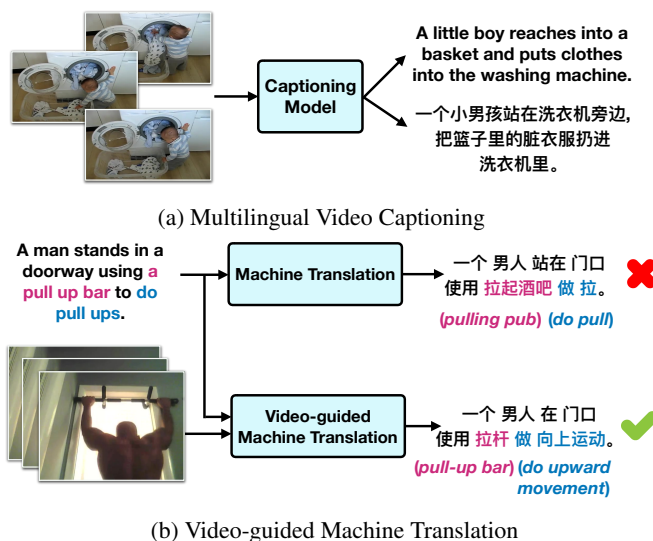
Captioning Model

A little boy reaches into a basket and puts clothes into the washing machine.

一个小男孩站在洗衣机旁边，把篮子里的脏衣服扔进洗衣机里。

(a) Multilingual Video Captioning

A man stands in a doorway using a pull up bar to do pull ups.

Machine Translation

一个 男人 站在 门口 使用 拉起酒吧 做 拉。

(pulling pub) (do pull)

Video-guided Machine Translation

一个 男人 在 门口 使用 拉杆 做 向上运动。

(pull-up bar) (do upward movement)

(b) Video-guided Machine Translation